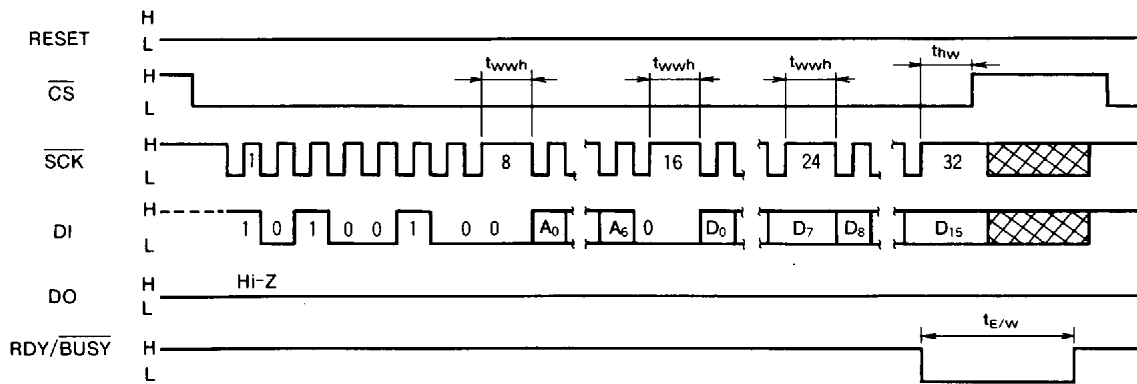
RESET H L

$\overline{CS}$ H L

$t_{wwh}$ $t_{wwh}$ $t_{wwh}$ $t_{hw}$

$\overline{SCK}$ H L 1 8 16 24 32

DI H L 1 0 1 0 0 1 0 0 $A_0$ $A_6$ 0 $D_0$ $D_7$ $D_8$ $D_{15}$

DO H L Hi-Z

RDY/$\overline{BUSY}$ H L $t_{E/W}$